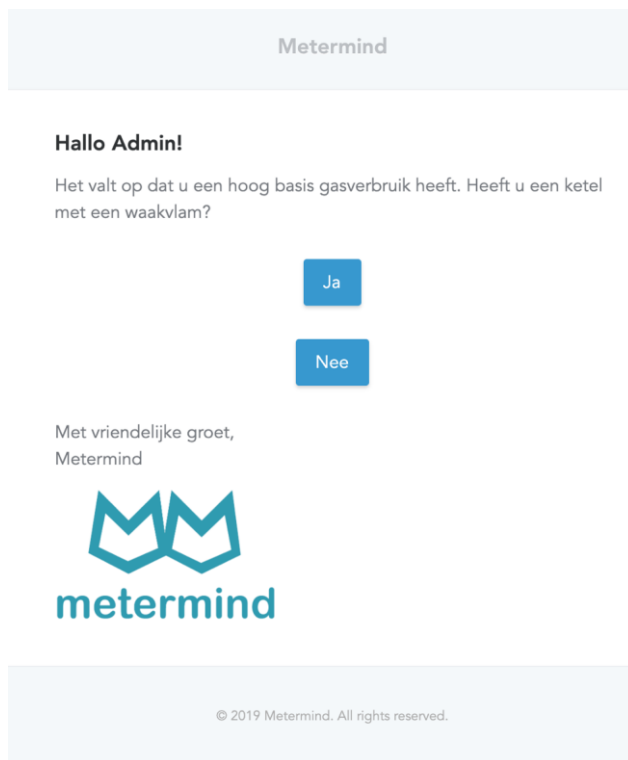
Metermind

Hallo Admin!

Het valt op dat u een hoog basis gasverbruik heeft. Heeft u een ketel met een waakvlam?

Ja

Nee

Met vriendelijke groet,
Metermind

metermind

© 2019 Metermind. All rights reserved.